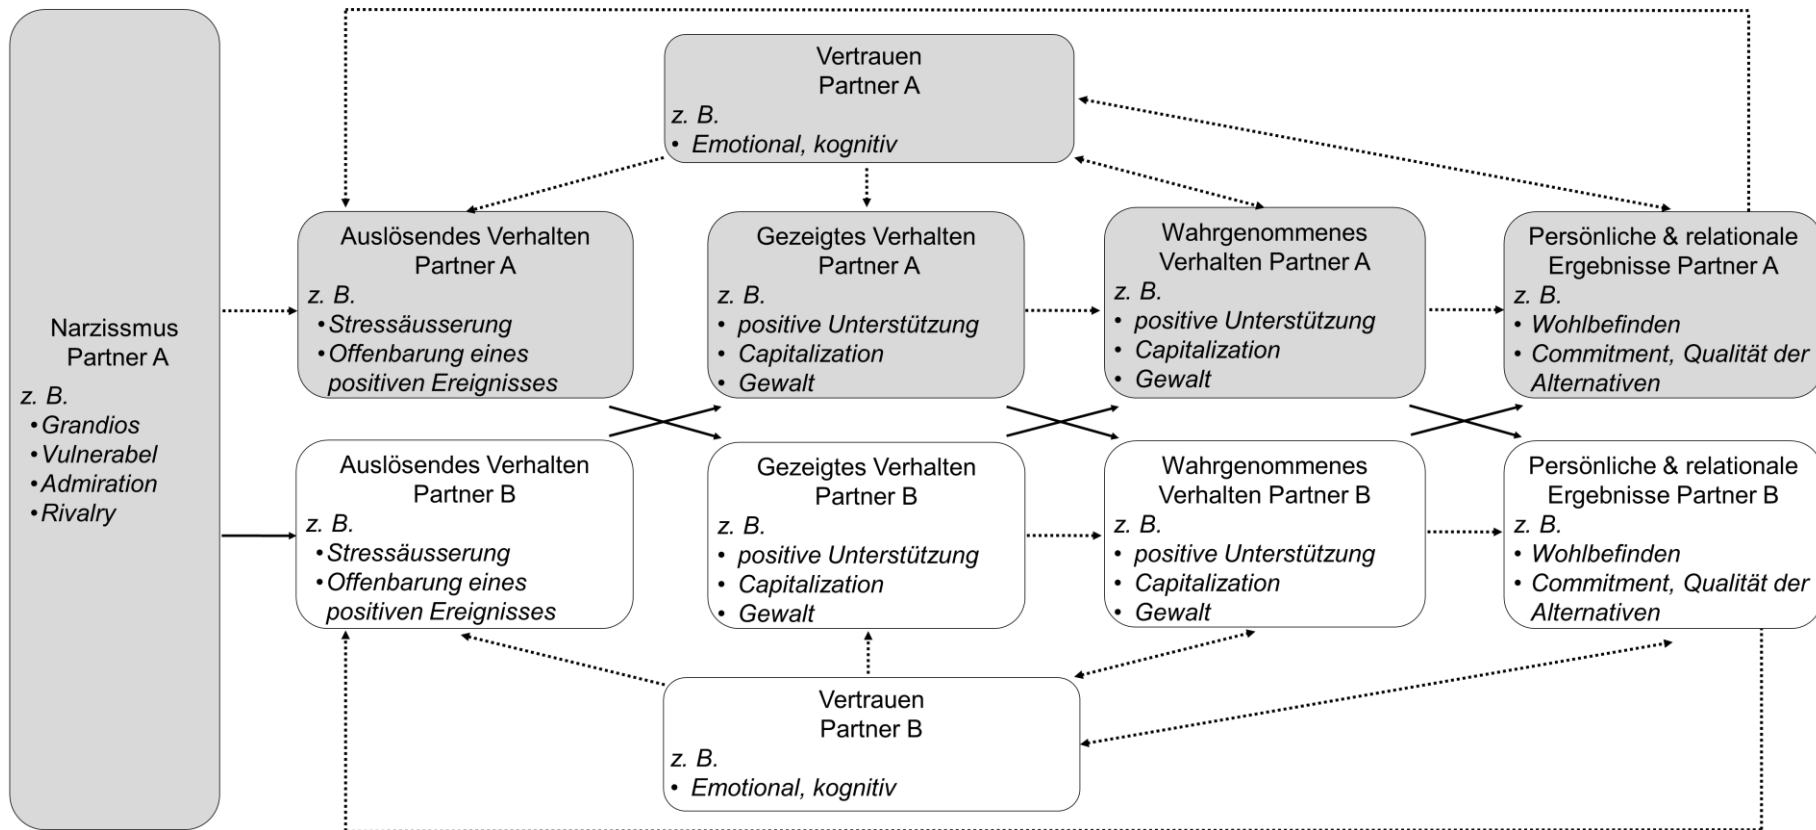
Narzissmus Partner A
z. B.
• Grandios
• Vulnerabel
• Admiration
• Rivalry

Vertrauen Partner A
z. B.
• Emotional, kognitiv

Auslösendes Verhalten Partner A
z. B.
• Stressäusserung
• Offenbarung eines positiven Ereignisses

Gezeigtes Verhalten Partner A
z. B.
• positive Unterstützung
• Capitalization
• Gewalt

Wahrgenommenes Verhalten Partner A
z. B.
• positive Unterstützung
• Capitalization
• Gewalt

Persönliche & relationale Ergebnisse Partner A
z. B.
• Wohlbefinden
• Commitment, Qualität der Alternativen

Auslösendes Verhalten Partner B
z. B.
• Stressäusserung
• Offenbarung eines positiven Ereignisses

Gezeigtes Verhalten Partner B
z. B.
• positive Unterstützung
• Capitalization
• Gewalt

Wahrgenommenes Verhalten Partner B
z. B.
• positive Unterstützung
• Capitalization
• Gewalt

Persönliche & relationale Ergebnisse Partner B
z. B.
• Wohlbefinden
• Commitment, Qualität der Alternativen

Vertrauen Partner B
z. B.
• Emotional, kognitiv